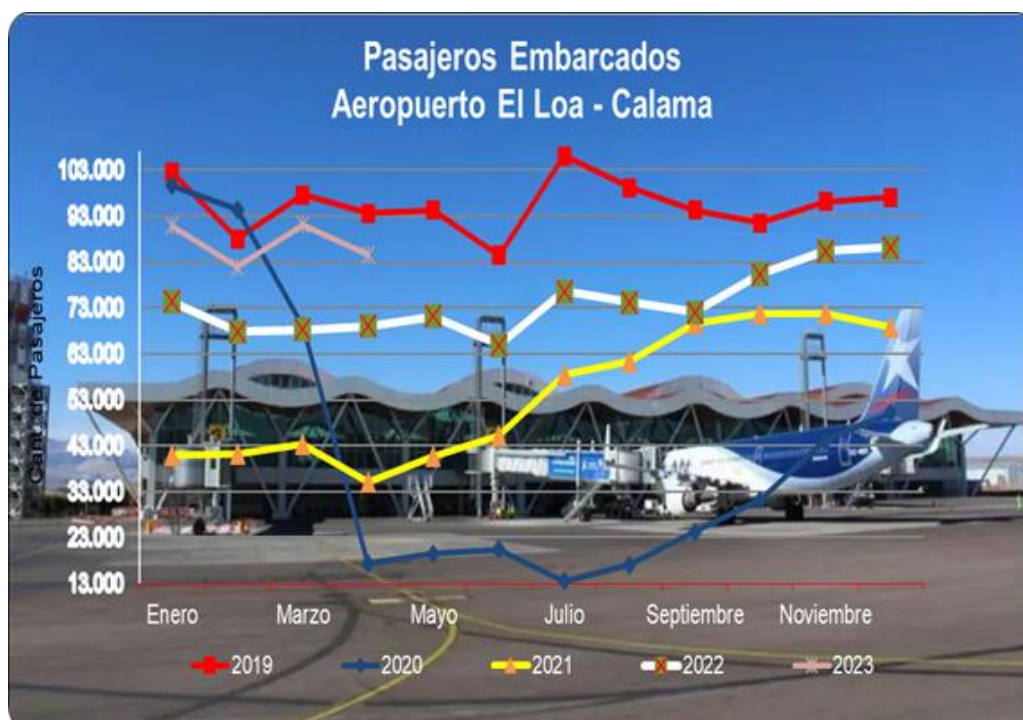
Pasajeros Embarcados
Aeropuerto El Loa - Calama

Cant. de Pasajeros

103.000
93.000
83.000
73.000
63.000
53.000
43.000
33.000
23.000
13.000

Enero
Marzo
Mayo
Julio
Septiembre
Noviembre

2019
2020
2021
2022
2023